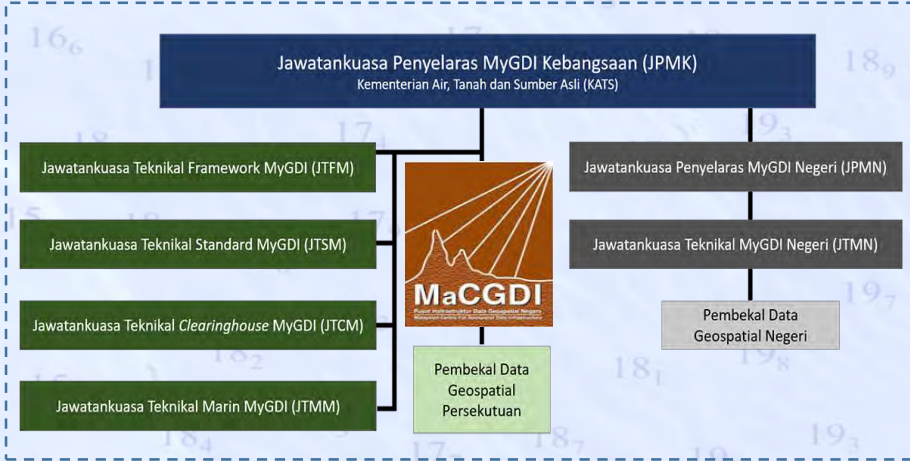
Jawatankuasa Penyelaras MyGDI Kebangsaan (JPMK)
Kementerian Air, Tanah dan Sumber Asli (KATS)

Jawatankuasa Teknikal Framework MyGDI (JTFM)

Jawatankuasa Teknikal Standard MyGDI (JTSM)

Jawatankuasa Teknikal *Clearinghouse* MyGDI (JTCM)

Jawatankuasa Teknikal Marin MyGDI (JTMM)

MaCGDI
Pusat Infrastruktur Data Geospatial Negara
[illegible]

Pembekal Data Geospatial Persekutuan

Jawatankuasa Penyelaras MyGDI Negeri (JPMN)

Jawatankuasa Teknikal MyGDI Negeri (JTMN)

Pembekal Data Geospatial Negeri